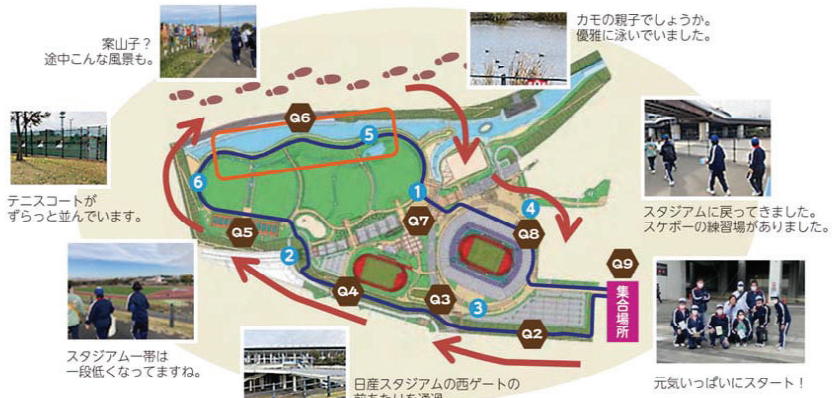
案山子？
途中こんな風景も。

カモの親子でしょうか。
優雅に泳いでいました。

テニスコートが
ずらっと並んでいます。

スタジアムに戻ってきました。
スケボーの練習場がありました。

スタジアム一帯は
一段低くなってますね。

日産スタジアムの西ゲートの
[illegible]

元気いっぱいにスタート！

Q6
5
6
1
4
Q7
Q8
Q5
2
Q9
集合場所
Q4
Q3
3
Q2